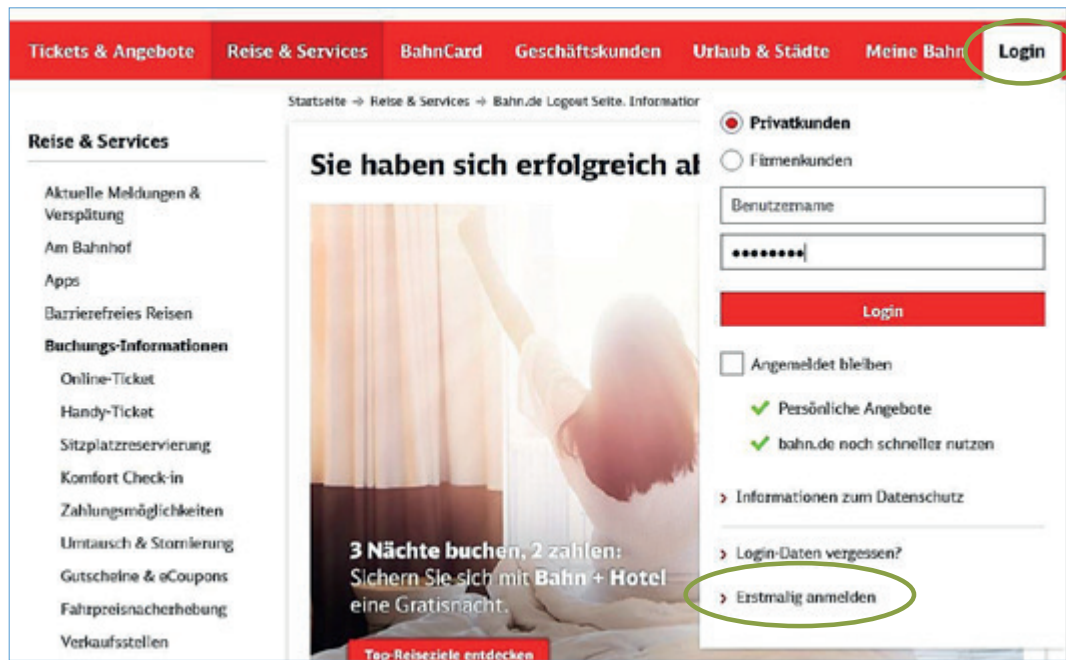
Tickets & Angebote Reise & Services BahnCard Geschäftskunden Urlaub & Städte Meine Bahn Login

Startseite → Reise & Services → Bahn.de Logout Seite. Informatior

Reise & Services

Aktuelle Meldungen & Verspätung
Am Bahnhof
Apps
Barrierefreies Reisen
Buchungs-Informationen
Online-Ticket
Handy-Ticket
Sitzplatzreservierung
Komfort Check-in
Zahlungsmöglichkeiten
Umtausch & Stornierung
Gutscheine & eCoupons
Fahrpreisnacherhebung
Verkaufsstellen

Sie haben sich erfolgreich al

3 Nächte buchen, 2 zahlen:
Sichern Sie sich mit Bahn + Hotel eine Gratisnacht.

Top-Reiseziele entdecken

Privatkunden
Firmenkunden
Benutzername
••••••••
Login
Angemeldet bleiben
Persönliche Angebote
bahn.de noch schneller nutzen
Informationen zum Datenschutz
Login-Daten vergessen?
Erstmalig anmelden